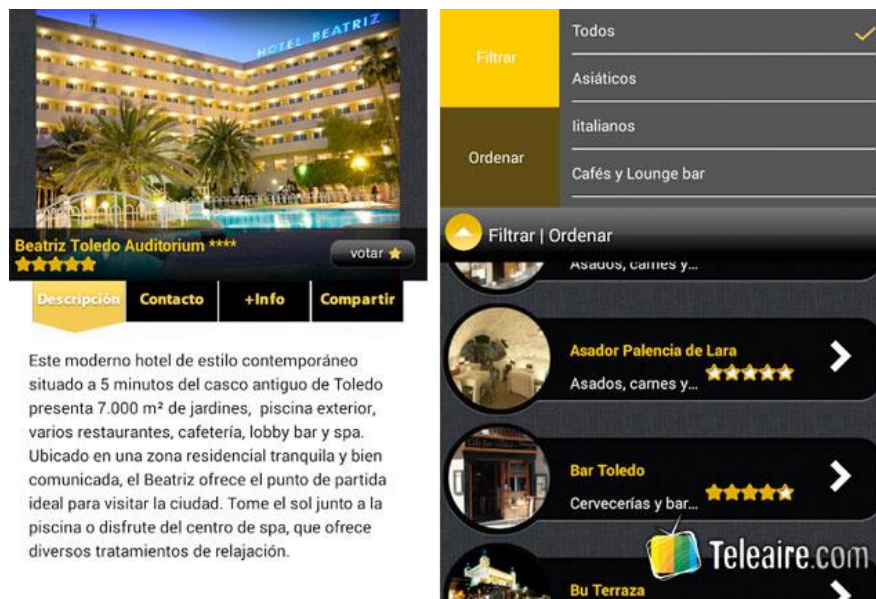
HOTEL BEATRIZ

Beatriz Toledo Auditorium ****

votar

Descripción

Contacto

+Info

Compartir

Este moderno hotel de estilo contemporáneo situado a 5 minutos del casco antiguo de Toledo presenta 7.000 m² de jardines, piscina exterior, varios restaurantes, cafetería, lobby bar y spa. Ubicado en una zona residencial tranquila y bien comunicada, el Beatriz ofrece el punto de partida ideal para visitar la ciudad. Tome el sol junto a la piscina o disfrute del centro de spa, que ofrece diversos tratamientos de relajación.

Filtrar

Ordenar

Todos

Asiáticos

Iitalianos

Cafés y Lounge bar

Filtrar | Ordenar

Asados, carnes y...

Asador Palencia de Lara

Asados, carnes y...

Bar Toledo

Cervecerías y bar...

Bu Terraza

Teleaire.com